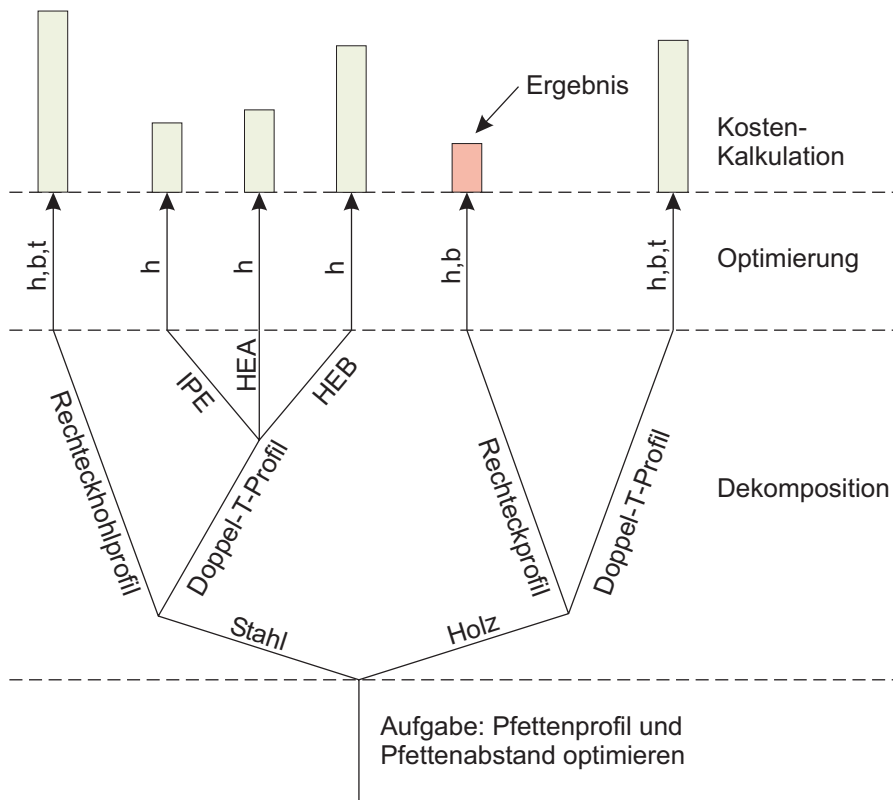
Ergebnis

Kosten-Kalkulation

h,b,t

h

h

h

h,b

h,b,t

Optimierung

IPE

HEA

HEB

Rechteckhohlprofil

Doppel-T-Profil

Rechteckprofil

Doppel-T-Profil

Dekomposition

Stahl

Holz

Aufgabe: Pfettenprofil und Pfettenabstand optimieren